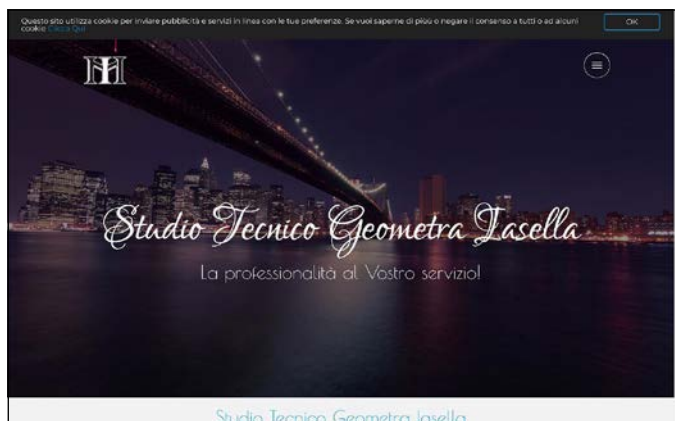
Questo sito utilizza cookie per inviare pubblicità e servizi in linea con le tue preferenze. Se vuoi saperne di più o negare il consenso a tutti o ad alcuni cookie Clicca Qui

OK

H

Studio Tecnico Geometra Iasella

La professionalità al Vostro servizio!

Studio Tecnico Geometra Iasella